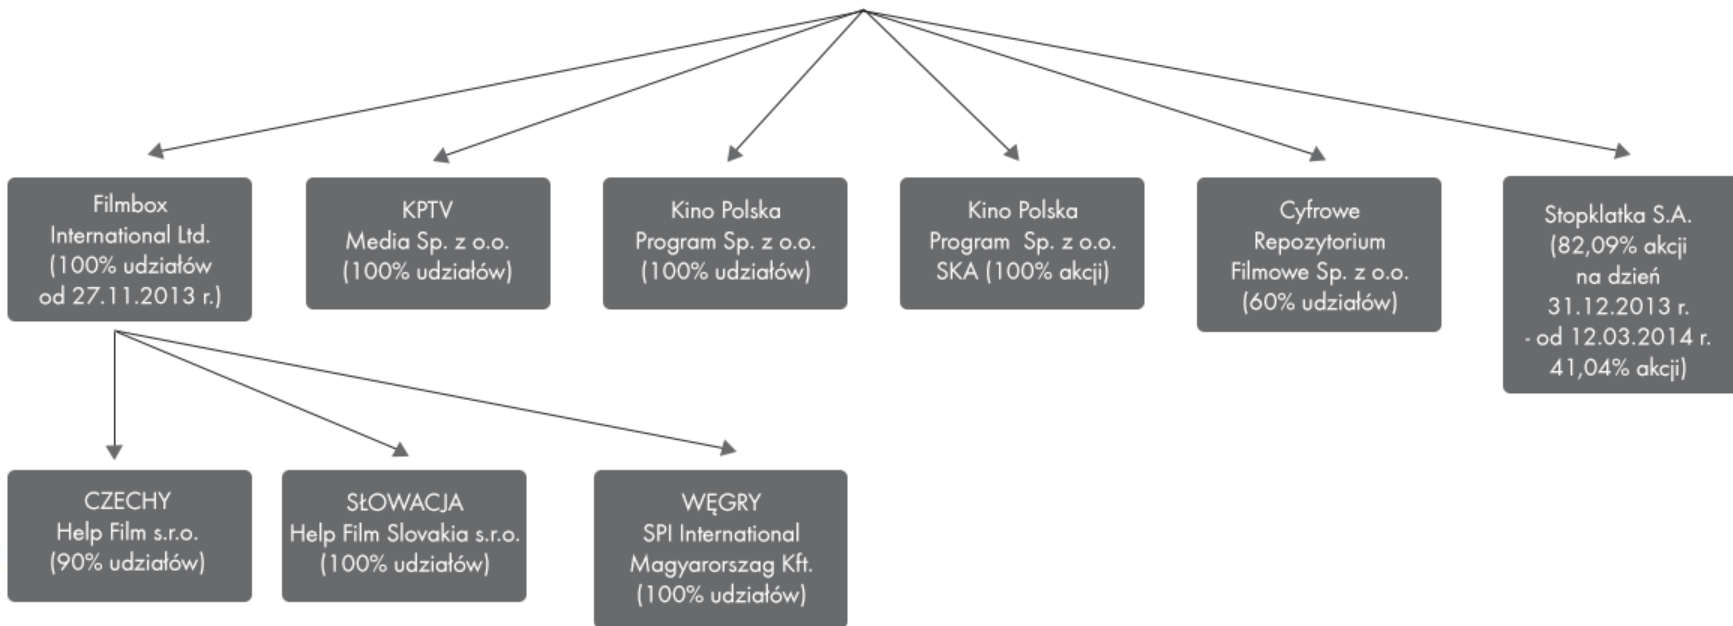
Filmbox International Ltd. (100% udziałów od 27.11.2013 r.)

KPTV Media Sp. z o.o. (100% udziałów)

Kino Polska Program Sp. z o.o. (100% udziałów)

Kino Polska Program Sp. z o.o. SKA (100% akcji)

Cyfrowe Repozytorium Filmowe Sp. z o.o. (60% udziałów)

Stopklatka S.A. (82,09% akcji na dzień 31.12.2013 r. - od 12.03.2014 r. 41,04% akcji)

CZECHY Help Film s.r.o. (90% udziałów)

SŁOWACJA Help Film Slovakia s.r.o. (100% udziałów)

WĘGRY SPI International Magyarorszag Kft. (100% udziałów)